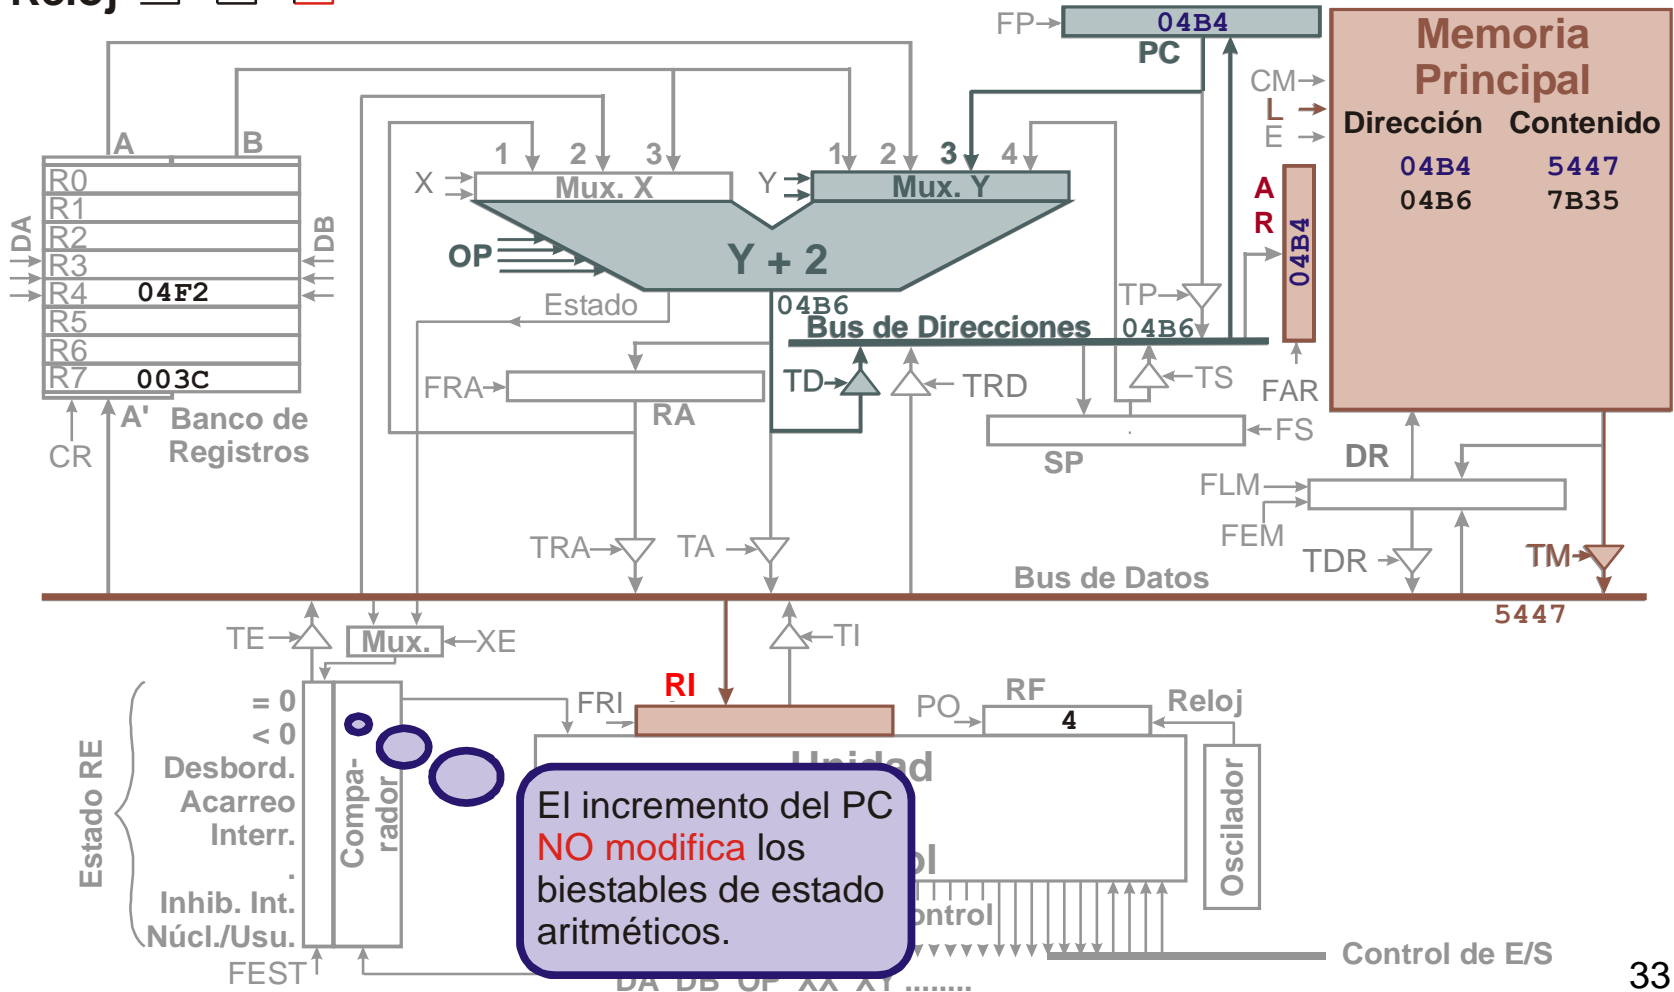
Reloj

FP
04B4
PC
Memoria Principal
Dirección Contenido
04B4 5447
04B6 7B35
CM
L
E
A
R
04B4
A
B
R0
R1
R2
R3
R4 04F2
R5
R6
R7 003C
DA
DB
A'
CR
Banco de Registros
X
1 2 3
Mux. X
Y
1 2 3 4
Mux. Y
OP
Y + 2
Estado
04B6
Bus de Direcciones
04B6
TP
TS
FAR
FRA
RA
TD
TRD
SP
FS
DR
FLM
FEM
TDR
TM
TRA
TA
Bus de Datos
5447
TE
Mux.
XE
TI
= 0
< 0
Desbord.
Acarreo
Interr.
.
Inhib. Int.
Núcl./Usu.
Estado RE
Compa-rador
FRI
RI
PO
RF
4
Reloj
Unidad
ol
ontrol
Oscilador
FEST
Control de E/S
DA DB OP XX XY .......

El incremento del PC NO modifica los biestables de estado aritméticos.

33